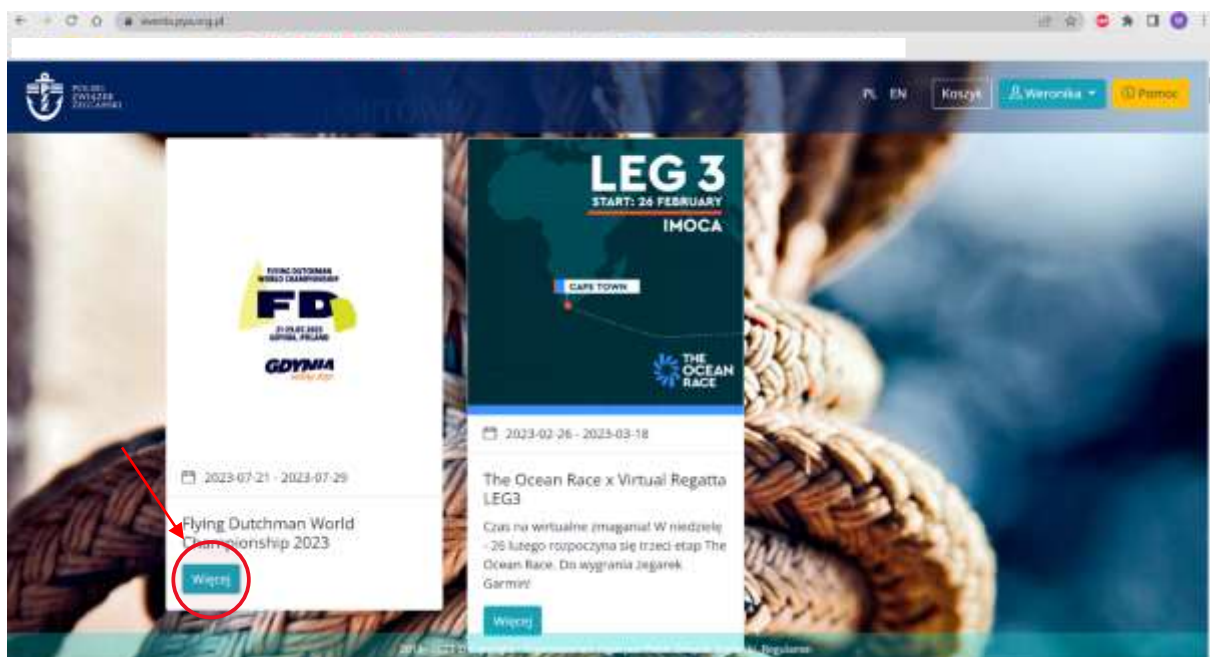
events.pya.org.pl

POLSKI ZWIĄZEK ŻEGLARSKI

PL EN Koszyk Weronika Pomoc

FLYING DUTCHMAN WORLD CHAMPIONSHIP
FD
21-29.07.2023 GDYNIA, POLAND
GDYNIA

2023-07-21 - 2023-07-29

Flying Dutchman World Championship 2023

Więcej

LEG 3
START: 26 FEBRUARY
IMOCA
CAPE TOWN
THE OCEAN RACE

2023-02-26 - 2023-03-18

The Ocean Race x Virtual Regatta LEG3

Czas na wirtualne zmagania! W niedzielę - 26 lutego rozpoczyna się trzeci etap The Ocean Race. Do wygrania zegarek Garmin!

Więcej

2014 - 2023 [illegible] Regulamin